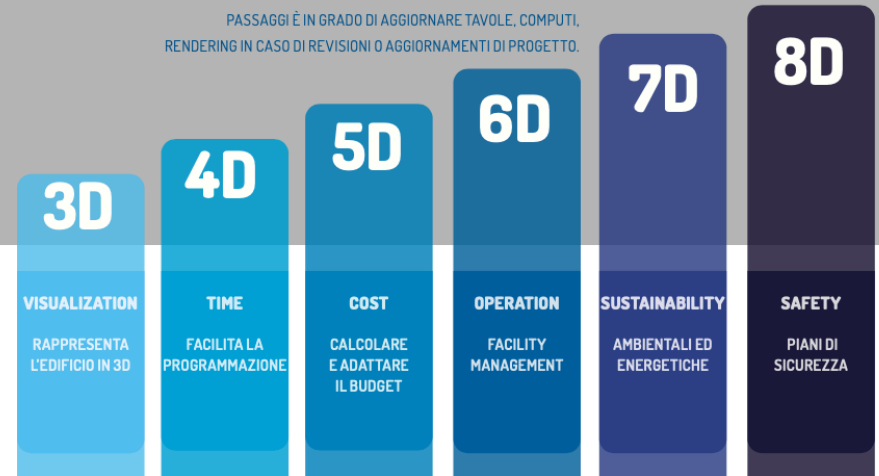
PASSAGGI È IN GRADO DI AGGIORNARE TAVOLE, COMPUTI, RENDERING IN CASO DI REVISIONI O AGGIORNAMENTI DI PROGETTO.

3D

VISUALIZATION

RAPPRESENTA L'EDIFICIO IN 3D

4D

TIME

FACILITA LA PROGRAMMAZIONE

5D

COST

CALCOLARE E ADATTARE IL BUDGET

6D

OPERATION

FACILITY MANAGEMENT

7D

SUSTAINABILITY

AMBIENTALI ED ENERGETICHE

8D

SAFETY

PIANI DI SICUREZZA